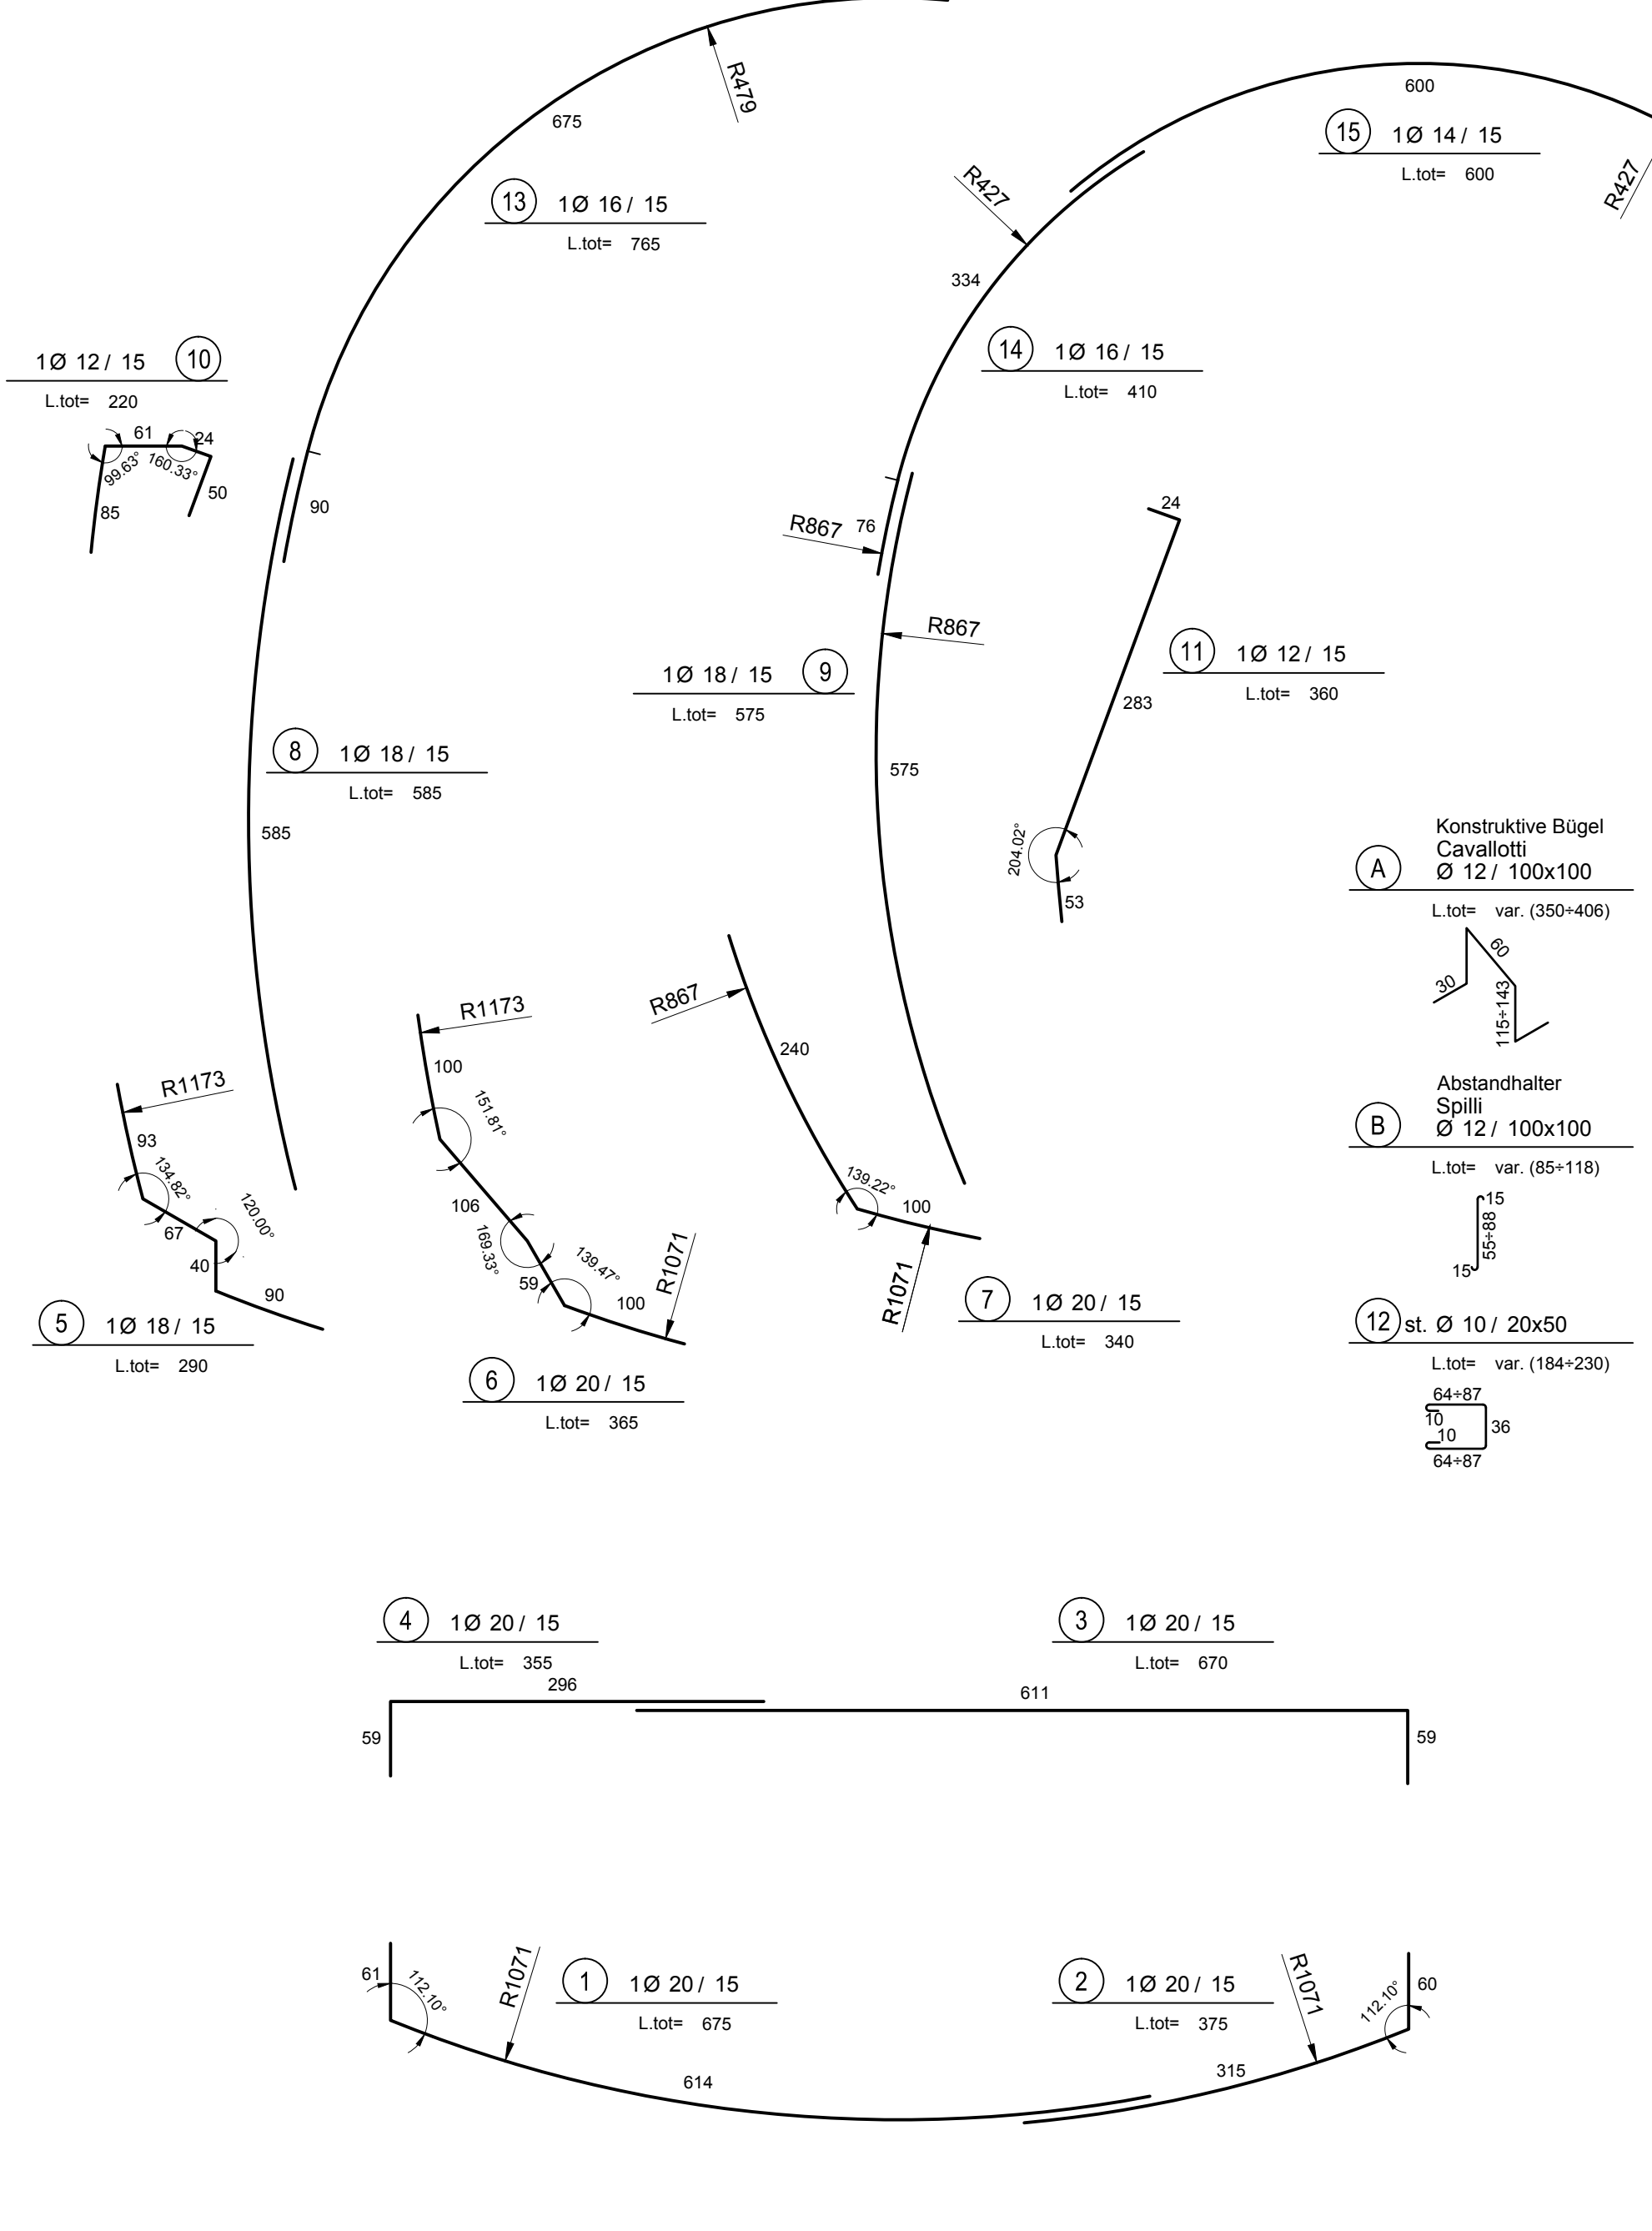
R479
675
13 1Ø 16 / 15
L.tot= 765

600
15 1Ø 14 / 15
L.tot= 600
R427

R427
334
14 1Ø 16 / 15
L.tot= 410

1Ø 12 / 15 10
L.tot= 220
61
24
99.63°
160.33°
85
50

90

R867 76
R867

24
11 1Ø 12 / 15
L.tot= 360
283

1Ø 18 / 15 9
L.tot= 575

8 1Ø 18 / 15
L.tot= 585
585

575

204.02°
53

A Konstruktive Bügel
Cavallotti
Ø 12 / 100x100
L.tot= var. (350÷406)
60
30
115÷143

R867
240

R1173
100
151.81°
106
169.33°
59
139.47°
100
R1071

R1173
93
134.82°
67
120.00°
40
90

139.22°
100
R1071

B Abstandhalter
Spilli
Ø 12 / 100x100
L.tot= var. (85÷118)
15
55÷88
15

12 st. Ø 10 / 20x50
L.tot= var. (184÷230)
64÷87
10
10
36
64÷87

5 1Ø 18 / 15
L.tot= 290

6 1Ø 20 / 15
L.tot= 365

7 1Ø 20 / 15
L.tot= 340

4 1Ø 20 / 15
L.tot= 355
296

3 1Ø 20 / 15
L.tot= 670
611
59
59

61
112.10°
R1071
1 1Ø 20 / 15
L.tot= 675
614

2 1Ø 20 / 15
L.tot= 375
R1071
112.10°
60
315